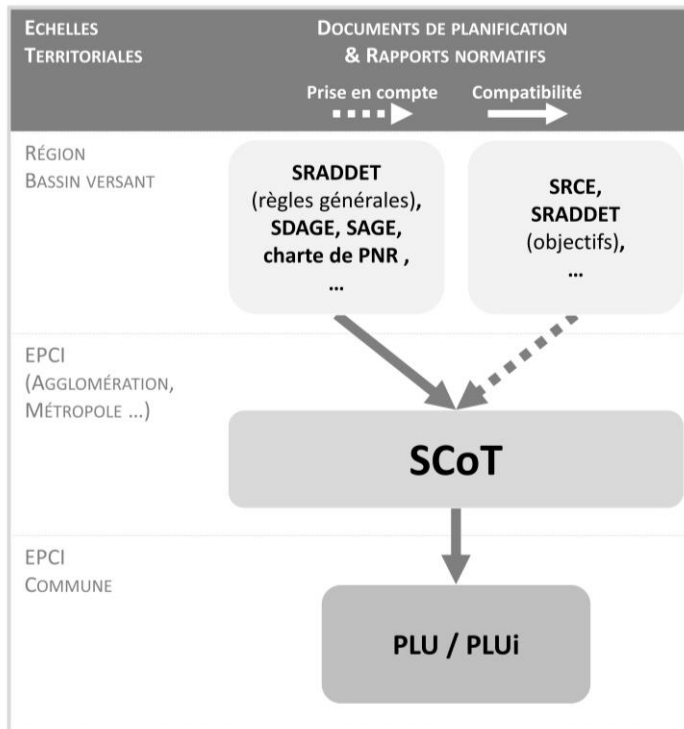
ECHELLES TERRITORIALES

DOCUMENTS DE PLANIFICATION & RAPPORTS NORMATIFS

Prise en compte

Compatibilité

RÉGION
BASSIN VERSANT

SRADDET (règles générales), SDAGE, SAGE, charte de PNR , …

SRCE, SRADDET (objectifs), …

EPCI
(AGGLOMÉRATION, MÉTROPOLE …)

SCoT

EPCI
COMMUNE

PLU / PLUi